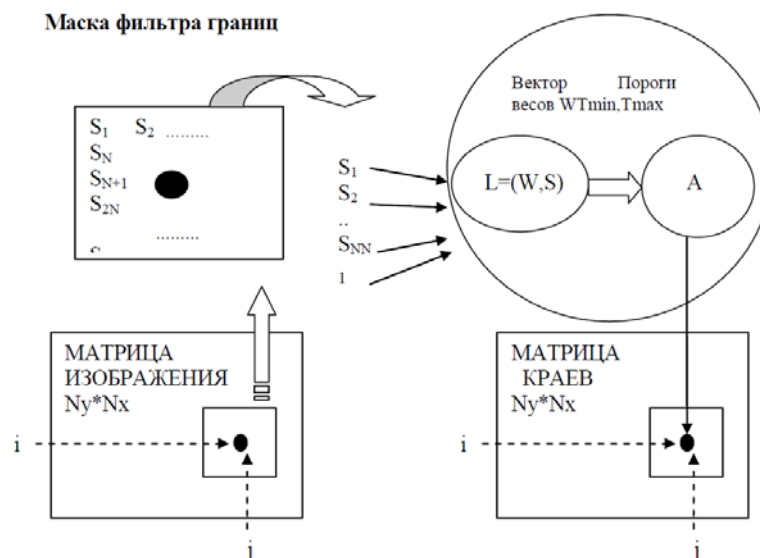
Маска фильтра границ

$S_1$ $S_2$ .........
$S_N$
$S_{N+1}$
$S_{2N}$
.........
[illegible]

Вектор весов W

Пороги Tmin,Tmax

$S_1$
$S_2$
..
$S_{NN}$
1

L=(W,S)

A

МАТРИЦА ИЗОБРАЖЕНИЯ Ny*Nx

i

j

МАТРИЦА КРАЕВ Ny*Nx

i

j